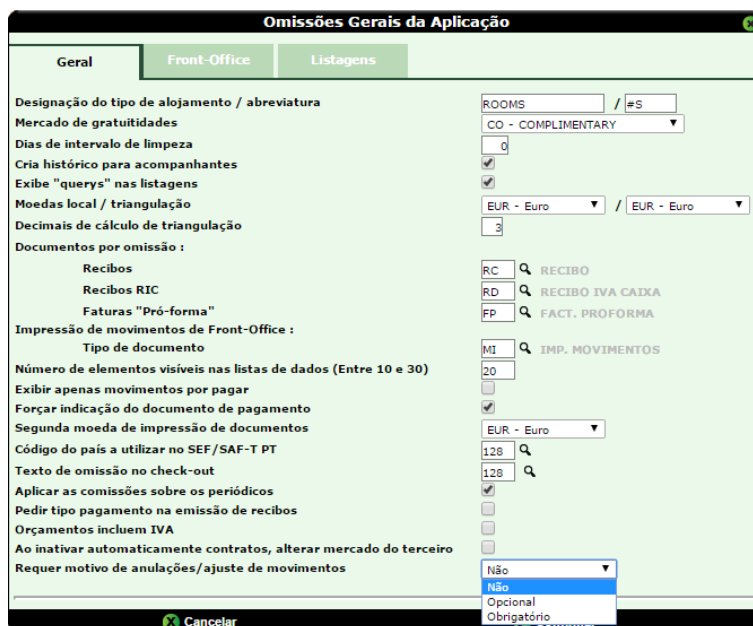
Omissões Gerais da Aplicação

Geral
Front-Office
Listagens

Designação do tipo de alojamento / abreviatura ROOMS / #S
Mercado de gratuitidades CO - COMPLIMENTARY
Dias de intervalo de limpeza 0
Cria histórico para acompanhantes
Exibe "querys" nas listagens
Moedas local / triangulação EUR - Euro / EUR - Euro
Decimais de cálculo de triangulação 3
Documentos por omissão :
Recibos RC RECIBO
Recibos RIC RD RECIBO IVA CAIXA
Faturas "Pró-forma" FP FACT. PROFORMA
Impressão de movimentos de Front-Office :
Tipo de documento MI IMP. MOVIMENTOS
Número de elementos visíveis nas listas de dados (Entre 10 e 30) 20
Exibir apenas movimentos por pagar
Forçar indicação do documento de pagamento
Segunda moeda de impressão de documentos EUR - Euro
Código do país a utilizar no SEF/SAF-T PT 128
Texto de omissão no check-out 128
Aplicar as comissões sobre os periódicos
Pedir tipo pagamento na emissão de recibos
Orçamentos incluem IVA
Ao inativar automaticamente contratos, alterar mercado do terceiro
Requer motivo de anulações/ajuste de movimentos Não
Não
Opcional
Obrigatório

Cancelar